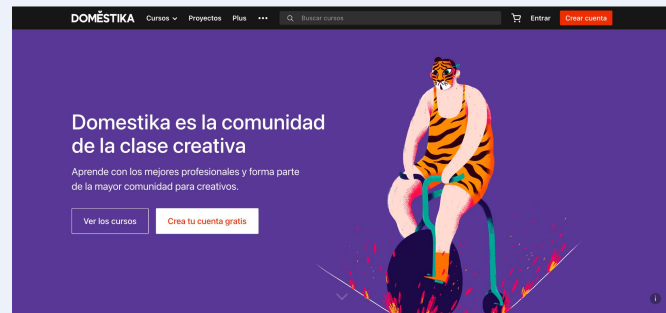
DOMESTIKA Cursos Proyectos Plus ••• Buscar cursos Entrar Crear cuenta

Domestika es la comunidad de la clase creativa

Aprende con los mejores profesionales y forma parte de la mayor comunidad para creativos.

Ver los cursos Crea tu cuenta gratis